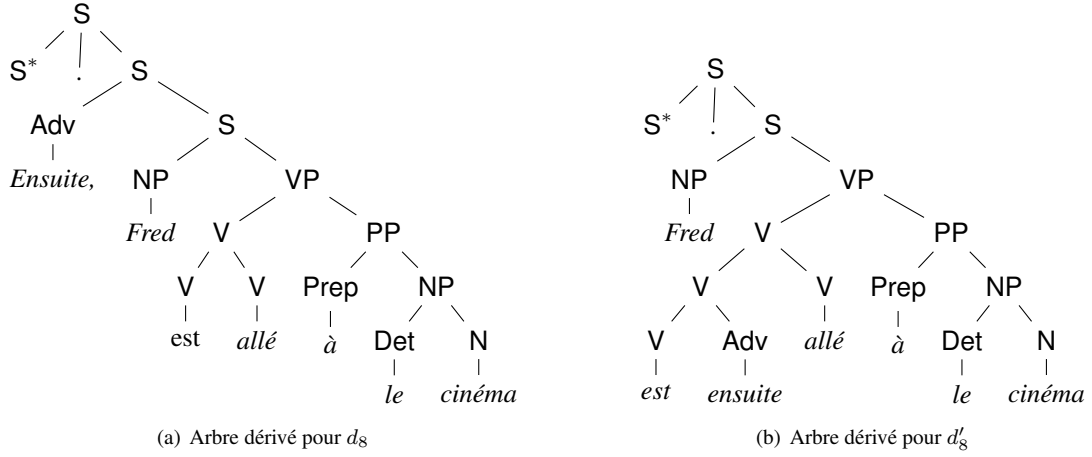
S
$S^*$ . S
Adv S
*Ensuite,* NP VP
*Fred* V PP
V V Prep NP
est *allé* *à* Det N
*le* *cinéma*

(a) Arbre dérivé pour $d_8$

S
$S^*$ . S
NP VP
*Fred* V PP
V V Prep NP
V Adv *allé* *à* Det N
*est* *ensuite* *le* *cinéma*

(b) Arbre dérivé pour $d'_8$